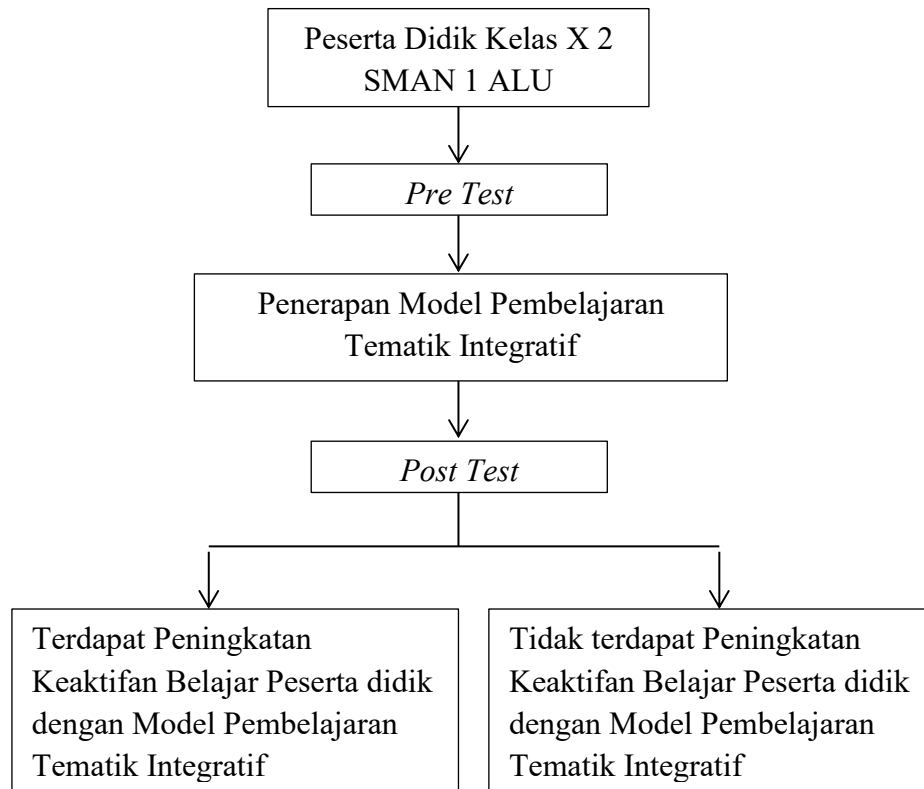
Peserta Didik Kelas X 2
SMAN 1 ALU

*Pre Test*

Penerapan Model Pembelajaran
Tematik Integratif

*Post Test*

Terdapat Peningkatan Keaktifan Belajar Peserta didik dengan Model Pembelajaran Tematik Integratif

Tidak terdapat Peningkatan Keaktifan Belajar Peserta didik dengan Model Pembelajaran Tematik Integratif